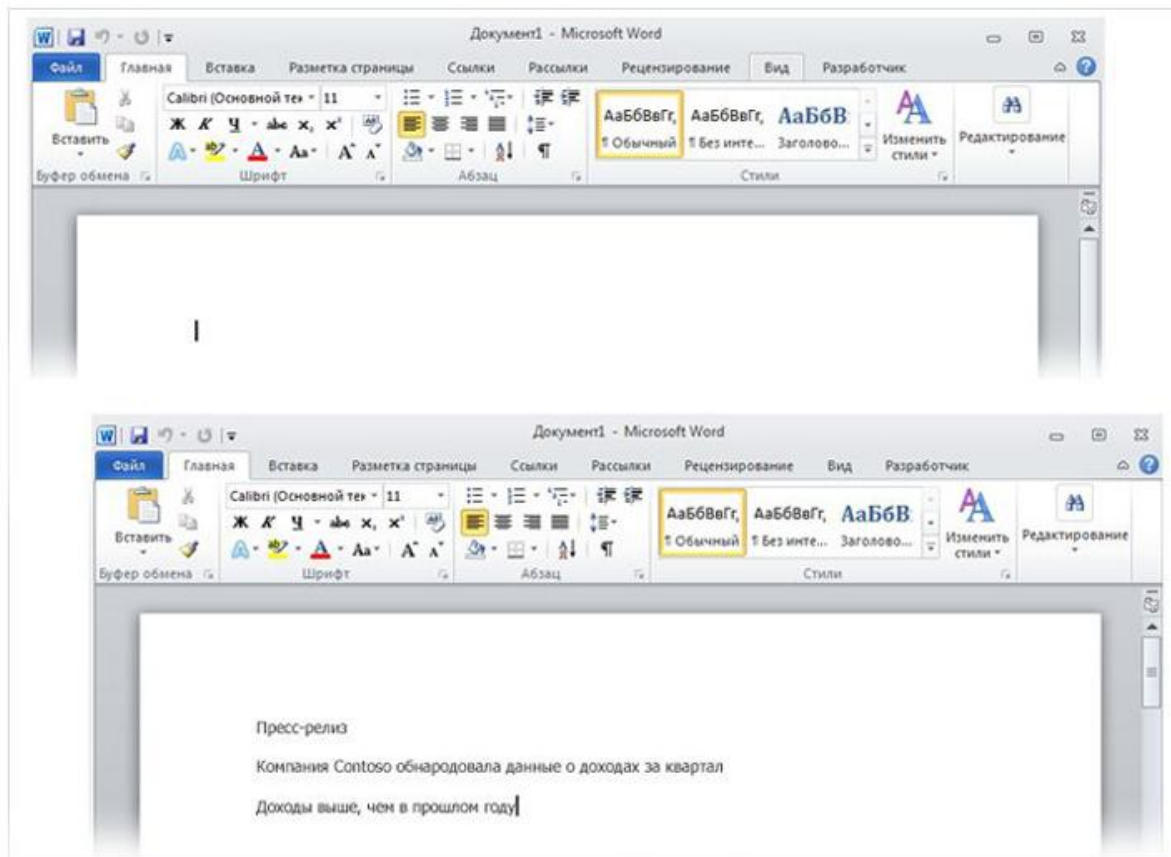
Документ1 - Microsoft Word

Файл | Главная | Вставка | Разметка страницы | Ссылки | Рассылки | Рецензирование | Вид | Разработчик

Вставить
Буфер обмена
Calibri (Основной тек - 11
Шрифт
Абзац
АаБбВвГг, ¶ Обычный
АаБбВвГг, ¶ Без инте...
АаБбВ Заголово...
Стили
Изменить стили
Редактирование

Документ1 - Microsoft Word

Файл | Главная | Вставка | Разметка страницы | Ссылки | Рассылки | Рецензирование | Вид | Разработчик

Вставить
Буфер обмена
Calibri (Основной тек - 11
Шрифт
Абзац
АаБбВвГг, ¶ Обычный
АаБбВвГг, ¶ Без инте...
АаБбВ Заголово...
Стили
Изменить стили
Редактирование

Пресс-релиз

Компания Contoso обнародовала данные о доходах за квартал

Доходы выше, чем в прошлом году